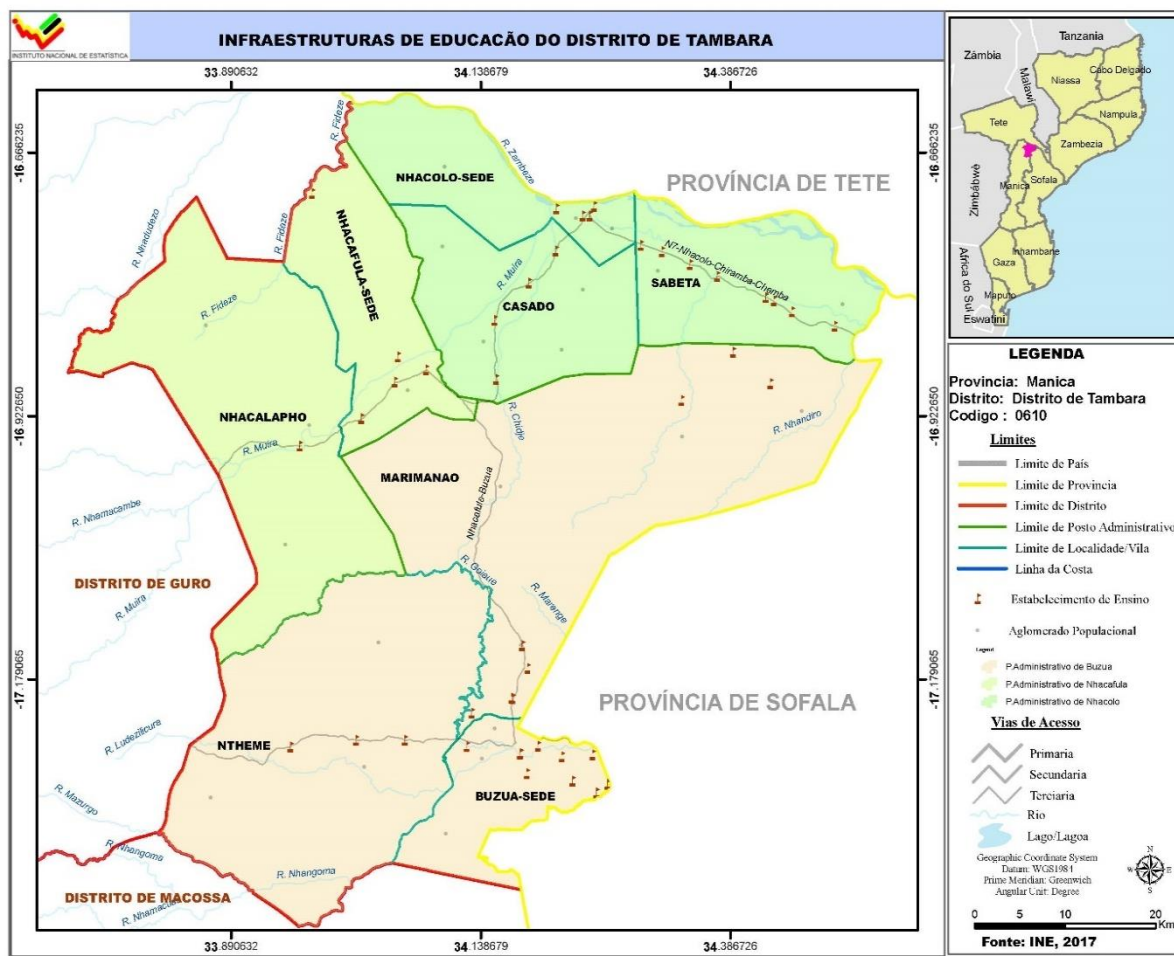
INSTITUTO NACIONAL DE ESTATÍSTICA

INFRAESTRUTURAS DE EDUCAÇÃO DO DISTRITO DE TAMBARA

33.890632
34.138679
34.386726

-16.666235
-16.922650
-17.179065

NHACOLO-SEDE
PROVÍNCIA DE TETE
R. Fidaze
R. Zambeze
R. Nhadudezo
R. Fidaze
NHACAFULA-SEDE
N7-Nhacolo-Chiramba-Chemba
SABETA
R. Fidaze
R. Muira
CASADO
NHACALAPHO
R. Chidje
R. Muira
R. Nhandiro
MARIMANAO
R. Nhamacambe
Nhacafula-Buzua
R. Gotaua
DISTRITO DE GURO
R. Muira
R. Marenge
PROVÍNCIA DE SOFALA
R. Ludezilicura
NTHEME
R. Mazurgo
BUZUA-SEDE
R. Nhangoma
R. Nhangoma
DISTRITO DE MACOSSA
R. Nhamacua

Tanzania
Zambia
Malawi
Niassa
Cabo Delgado
Nampula
Tete
Zambezia
Zimbabwe
Manica
Sofala
Inhambane
Gaza
Africa do Sul
Maputo
Eswatini

LEGENDA
Provincia: Manica
Distrito: Distrito de Tambara
Codigo : 0610
Limites
Limite de País
Limite de Provincia
Limite de Distrito
Limite de Posto Administrativo
Limite de Localidade/Vila
Linha da Costa
Estabelecimento de Ensino
Aglomerado Populacional
Legend
P.Administrativo de Buzua
P.Administrativo de Nhacafula
P.Administrativo de Nhacolo
Vias de Acesso
Primaria
Secundaria
Terciaria
Rio
Lago/Lagoa
Geographic Coordinate System
Datum: WGS1984
Prime Meridian: Greenwich
Angular Unit: Degree
N
W
E
S
0 5 10 20
Km
Fonte: INE, 2017